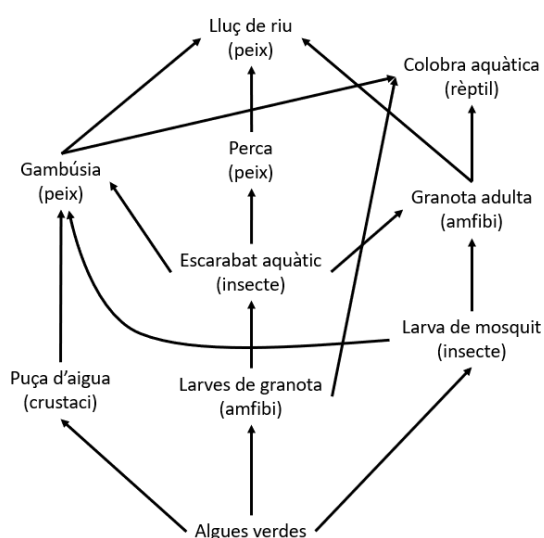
Lluç de riu
(peix)

Colobra aquàtica
(rèptil)

Gambúsia
(peix)

Perca
(peix)

Granota adulta
(amfibi)

Escarabat aquàtic
(insecte)

Larva de mosquit
(insecte)

Puça d'aigua
(crustaci)

Larves de granota
(amfibi)

Algues verdes